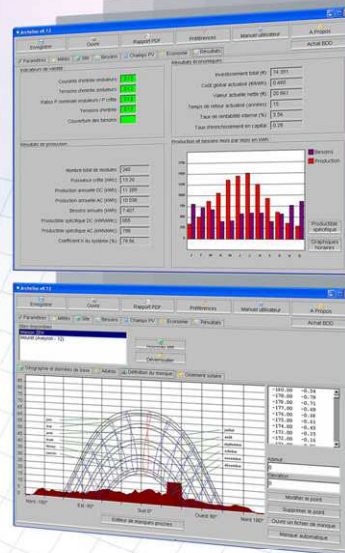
Archelios v0.7.2

Enregistrer | Ouvrir | Rapport PDF | Préférences | Manuel utilisateur | A Propos

Paramètres | Météo | Site | Besoins | Champs PV | Economie | Résultats | Achat BDD

Indicateurs de validité

Courants champs/onduleurs
Tensions champs/onduleurs
Ratios P nominale onduleurs / P crête
Tensions champs
Couverture des besoins

Résultats économiques

Investissement total (€) | 74 391
Coût global actualisé (€/kWh) | 0.480
Valeur actuelle nette (€) | 20 394
Temps de retour actualisé (années) | 15
Taux de rentabilité interne (%) | 3.54
Taux d'enrichissement en capital | 0.29

Résultats de production

Nombre total de modules | 240
Puissance crête (kWc) | 19.20
Production annuelle DC (kWh) | 11 289
Production annuelle AC (kWh) | 10 536
Besoins annuels (kWh) | 7 407
Productible spécifique DC (kWh/kWc) | 865
Productible spécifique AC (kWh/kWc) | 799
Coefficient η du système (%) | 78.56

Production et besoins mois par mois en kWh

Besoins
Production

Productible spécifique
Graphiques horaires

Archelios v0.7.2

Enregistrer | Ouvrir | Rapport PDF | Préférences | Manuel utilisateur | A Propos

Paramètres | Météo | Site | Besoins | Champs PV | Economie | Résultats | Achat BDD

Masques proches
Masque (défaut) - 12

Renommer masque
Désactiver

Orographie et données du lieu | Albédo | Définition du masque | Gisement solaire

juillet
août
septembre
octobre
novembre
décembre

Nord -180° | Est -90° | Sud 0° | Ouest 90° | Nord 180°

Editeur de masques proches

-180.00 -0.54
-175.00 -0.56
-170.00 -0.71
-165.00 -0.49
-160.00 -0.06
-155.00 -0.46
-150.00 -0.41
-145.00 -0.45
-140.00 -0.46
-135.00 -0.38
-130.00 -0.34

Azimut
Elévation

Modifier le point
Supprimer le point
Ouvrir un fichier de masque
Masque Automatique